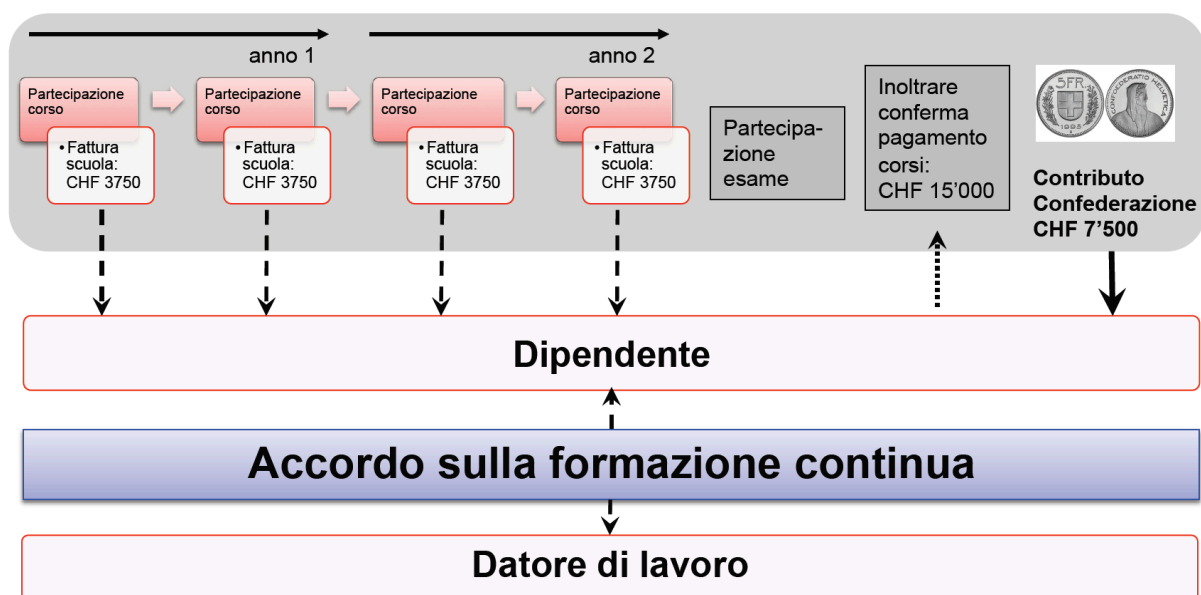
anno 1

anno 2

Partecipazione corso

• Fattura scuola: CHF 3750

Partecipazione corso

• Fattura scuola: CHF 3750

Partecipazione corso

• Fattura scuola: CHF 3750

Partecipazione corso

• Fattura scuola: CHF 3750

Partecipazione esame

Inoltrare conferma pagamento corsi: CHF 15'000

5FR
CONFOEDERATIO HELVETICA
1993

Contributo Confederazione CHF 7'500

Dipendente

Accordo sulla formazione continua

Datore di lavoro